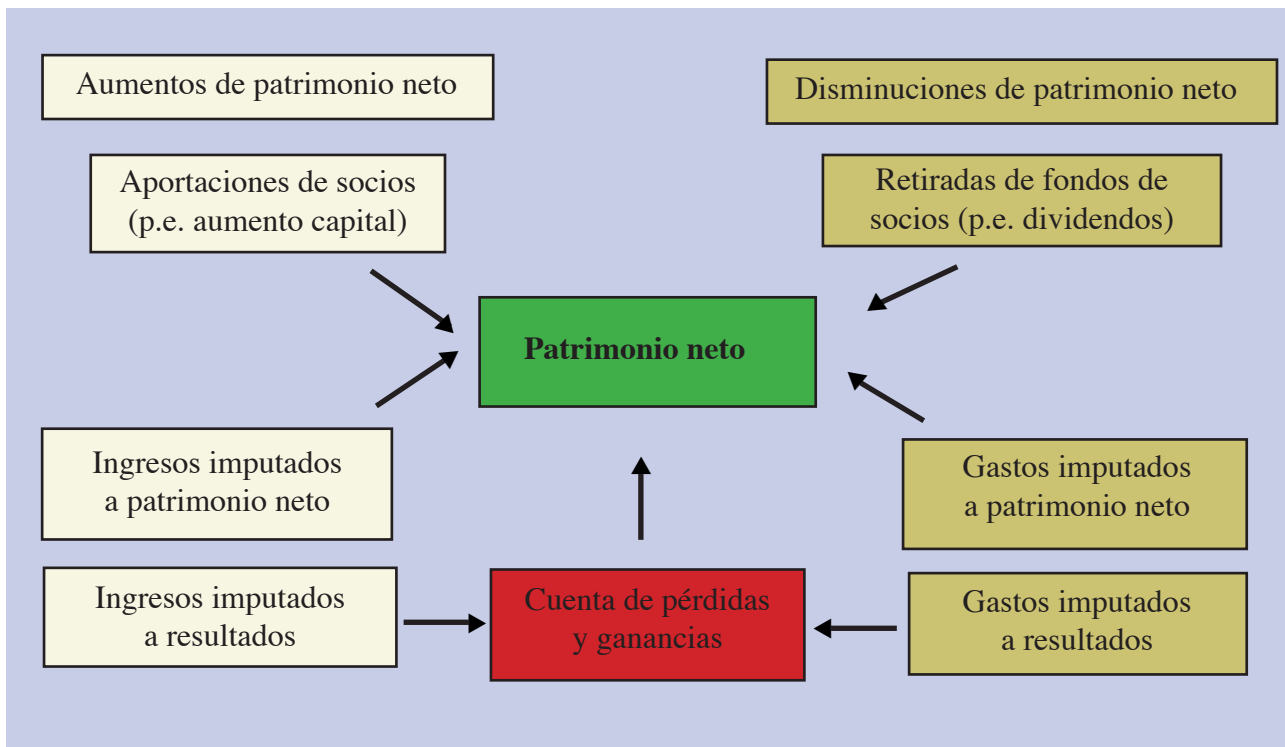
Aumentos de patrimonio neto

Disminuciones de patrimonio neto

Aportaciones de socios (p.e. aumento capital)

Retiradas de fondos de socios (p.e. dividendos)

Patrimonio neto

Ingresos imputados a patrimonio neto

Gastos imputados a patrimonio neto

Ingresos imputados a resultados

Cuenta de pérdidas y ganancias

Gastos imputados a resultados